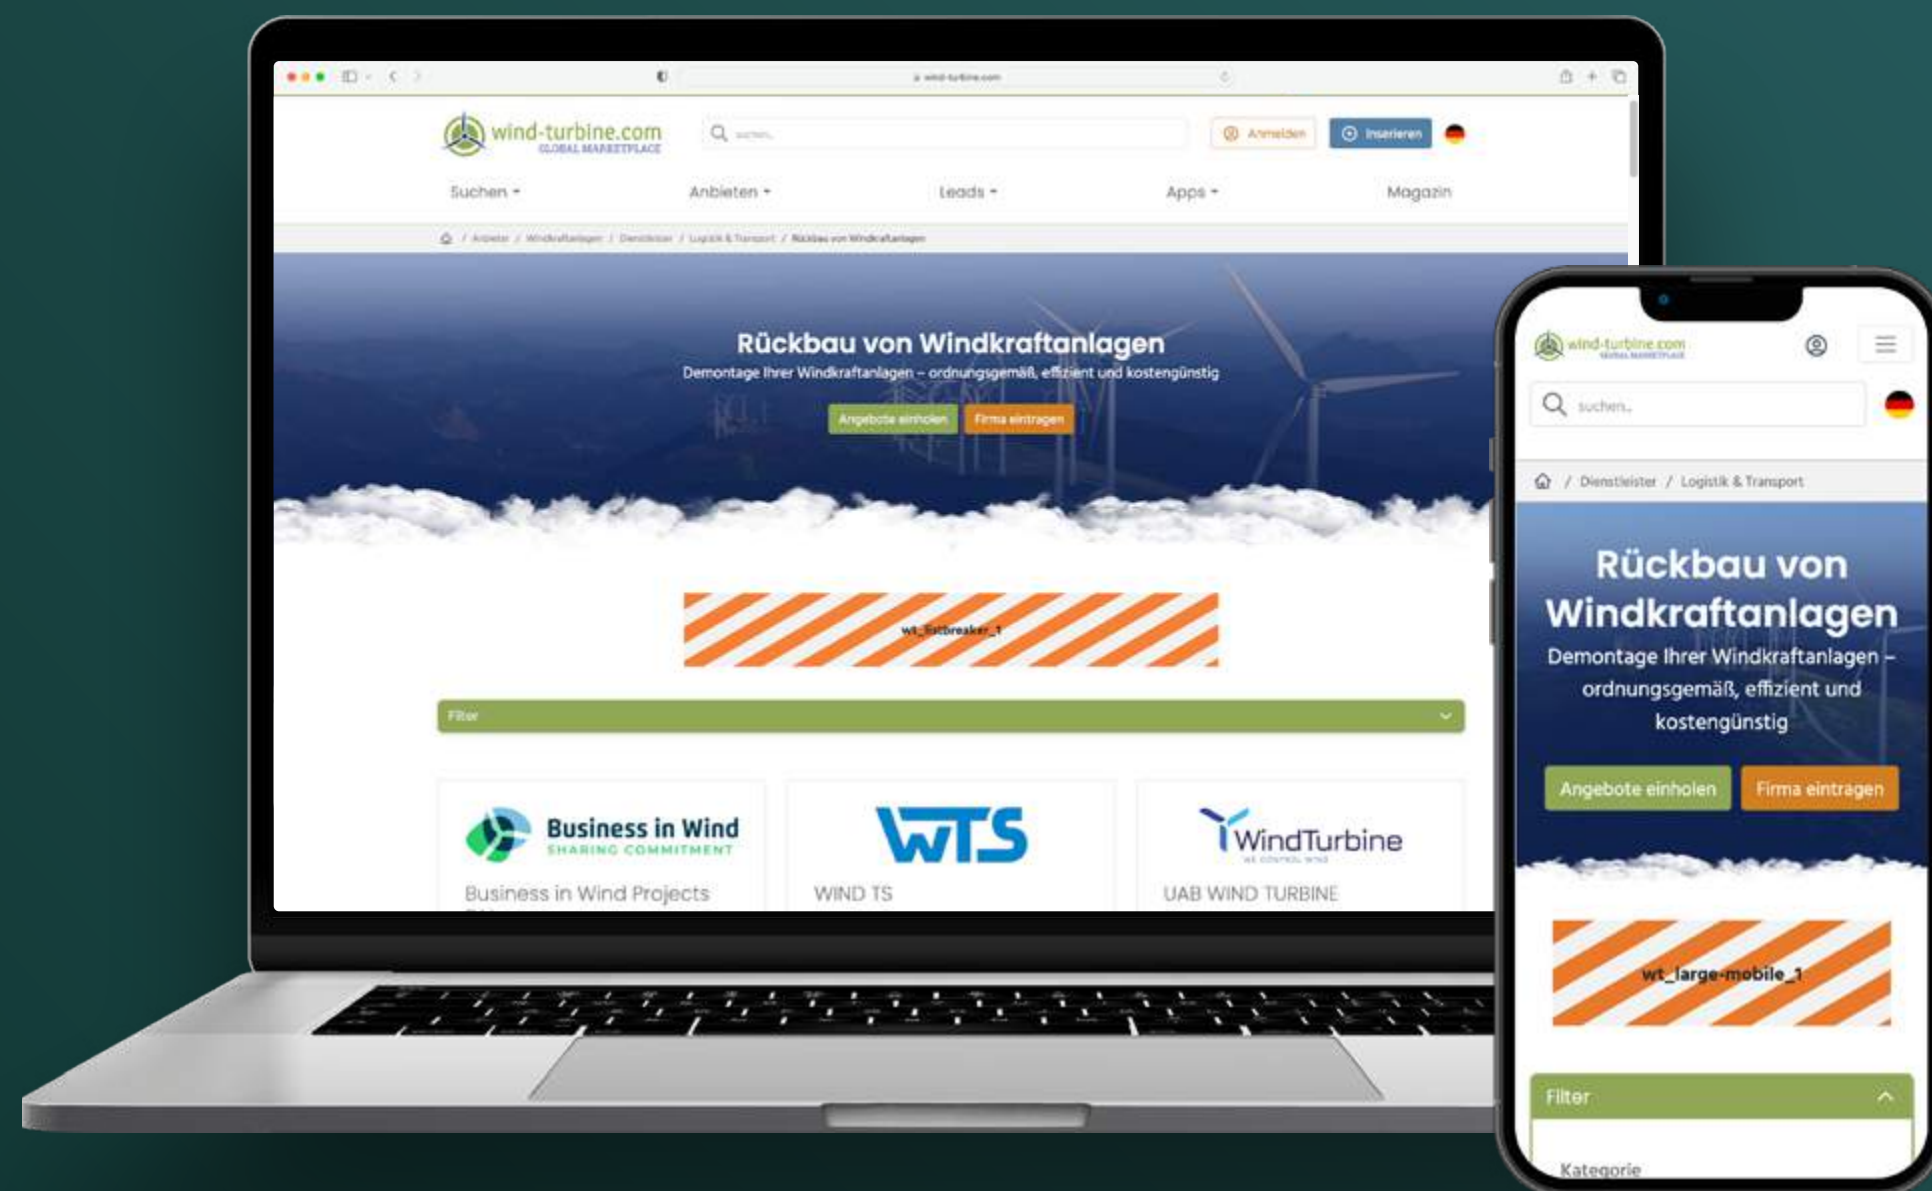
wind-turbine.com

wind-turbine.com
GLOBAL MARKETPLACE

suchen...

Anmelden

Inserieren

Suchen

Anbieten

Leads

Apps

Magazin

/ Anbieter / Windkraftanlagen / Dienstleister / Logistik & Transport / Rückbau von Windkraftanlagen

Rückbau von Windkraftanlagen

Demontage Ihrer Windkraftanlagen – ordnungsgemäß, effizient und kostengünstig

Angebote einholen

Firma eintragen

wt_listbreaker_1

Filter

Business in Wind
SHARING COMMITMENT

Business in Wind Projects

WTS

WIND TS

WindTurbine
WE CONTROL WIND

UAB WIND TURBINE

wind-turbine.com
GLOBAL MARKETPLACE

suchen...

/ Dienstleister / Logistik & Transport

Rückbau von Windkraftanlagen

Demontage Ihrer Windkraftanlagen – ordnungsgemäß, effizient und kostengünstig

Angebote einholen

Firma eintragen

wt_large-mobile_1

Filter

Kategorie